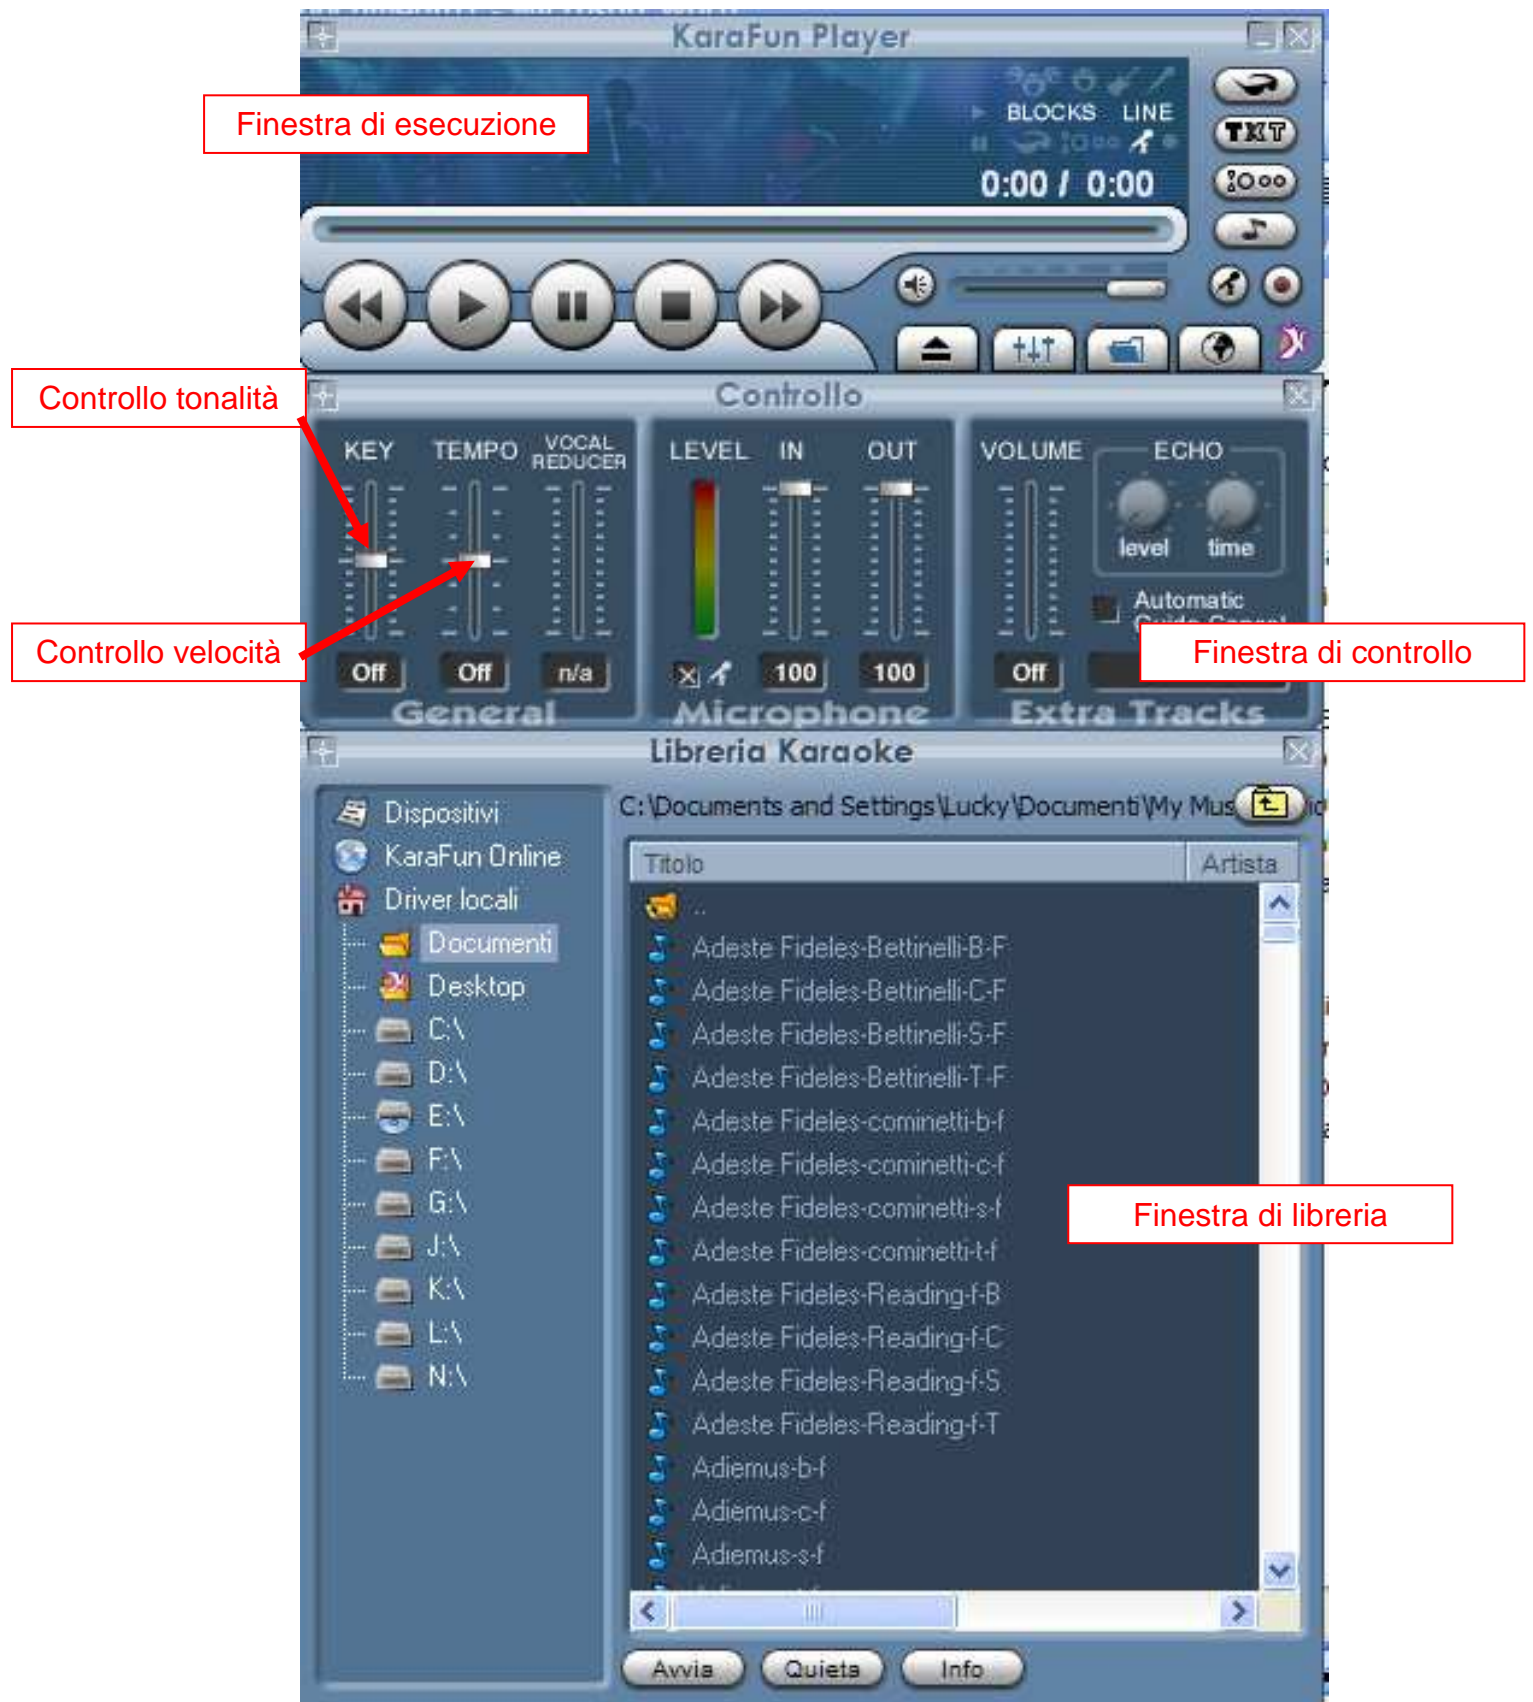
KaraFun Player

Finestra di esecuzione

BLOCKS LINE

0:00 / 0:00

TXT

Controllo tonalità

Controllo

KEY TEMPO VOCAL REDUCER

LEVEL IN OUT

VOLUME ECHO

level time

Automatic

Controllo velocità

Off Off n/a

100 100

Off

Finestra di controllo

General Microphone Extra Tracks

Libreria Karaoke

Dispositivi
KaraFun Online
Driver locali
Documenti
Desktop
C:\
D:\
E:\
F:\
G:\
J:\
K:\
L:\
N:\

C:\Documents and Settings\Lucky\Documenti\My Mus

| Titolo | Artista |
|---|---|
| .. | |
| Adeste Fideles-Bettinelli-B-F | |
| Adeste Fideles-Bettinelli-C-F | |
| Adeste Fideles-Bettinelli-S-F | |
| Adeste Fideles-Bettinelli-T-F | |
| Adeste Fideles-cominetti-b-f | |
| Adeste Fideles-cominetti-c-f | |
| Adeste Fideles-cominetti-s-f | |
| Adeste Fideles-cominetti-t-f | |
| Adeste Fideles-Reading-f-B | |
| Adeste Fideles-Reading-f-C | |
| Adeste Fideles-Reading-f-S | |
| Adeste Fideles-Reading-f-T | |
| Adiemus-b-f | |
| Adiemus-c-f | |
| Adiemus-s-f | |

Finestra di libreria

Avvia Quieta Info